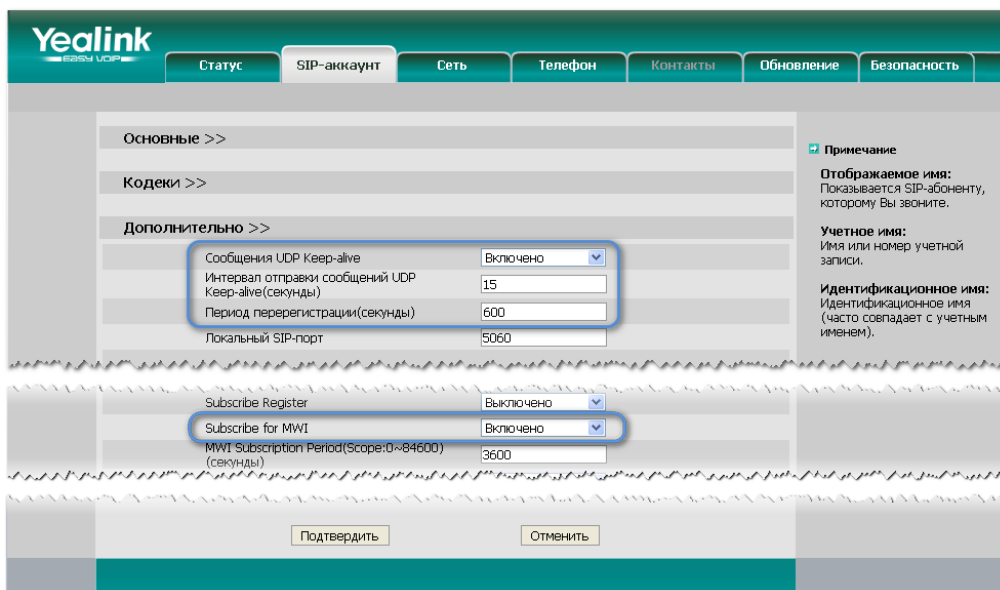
Yealink
EASY VOIP

Статус | SIP-аккаунт | Сеть | Телефон | Контакты | Обновление | Безопасность

Основные >>

Кодеки >>

Дополнительно >>

| | |
|---|---|
| Сообщения UDP Keep-alive | Включено |
| Интервал отправки сообщений UDP Keep-alive(секунды) | 15 |
| Период перерегистрации(секунды) | 600 |
| Локальный SIP-порт | 5060 |

| | |
|---|---|
| Subscribe Register | Выключено |
| Subscribe for MWI | Включено |
| MWI Subscription Period(Scope:0~84600)(секунды) | 3600 |

Подтвердить Отменить

Примечание

Отображаемое имя:
Показывается SIP-абоненту, которому Вы звоните.

Учетное имя:
Имя или номер учетной записи.

Идентификационное имя:
Идентификационное имя (часто совпадает с учетным именем).